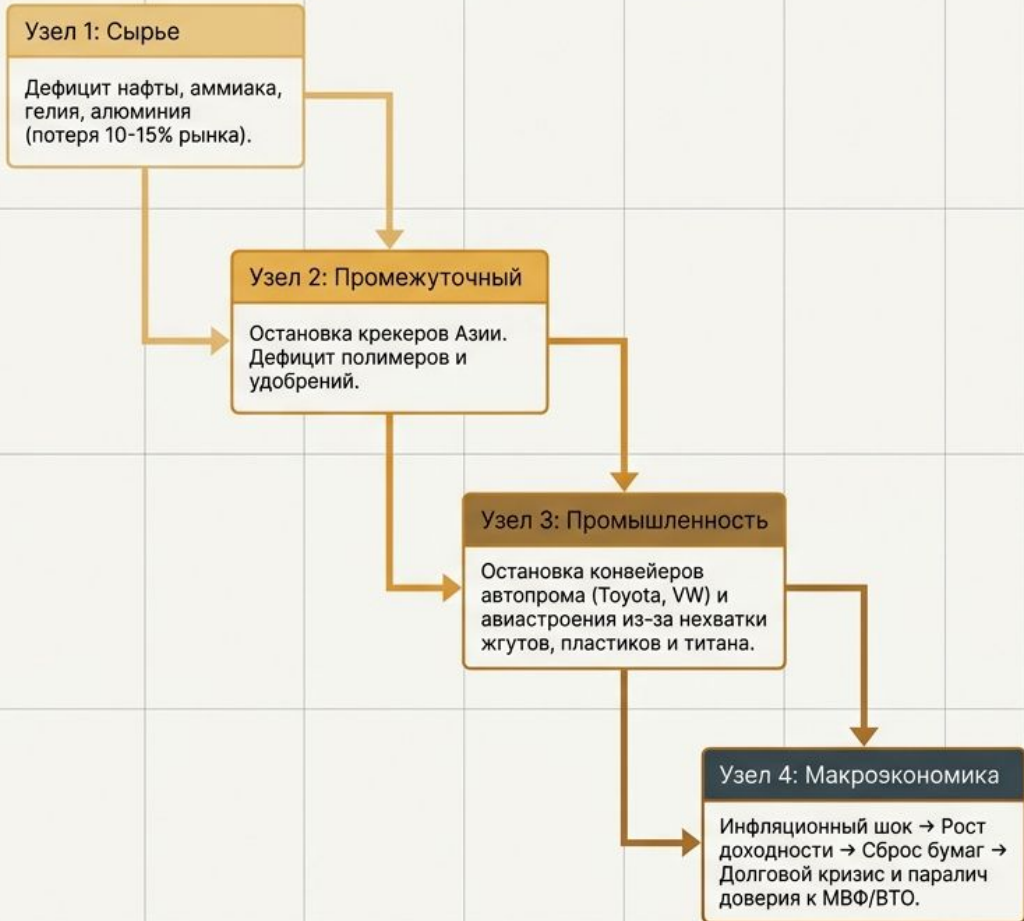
Узел 1: Сырье

Дефицит нафты, аммиака, гелия, алюминия (потеря 10-15% рынка).

Узел 2: Промежуточный

Остановка крекеров Азии. Дефицит полимеров и удобрений.

Узел 3: Промышленность

Остановка конвейеров автопрома (Toyota, VW) и авиастроения из-за нехватки жгутов, пластиков и титана.

Узел 4: Макроэкономика

Инфляционный шок → Рост доходности → Сброс бумаг → Долговой кризис и паралич доверия к МВФ/ВТО.